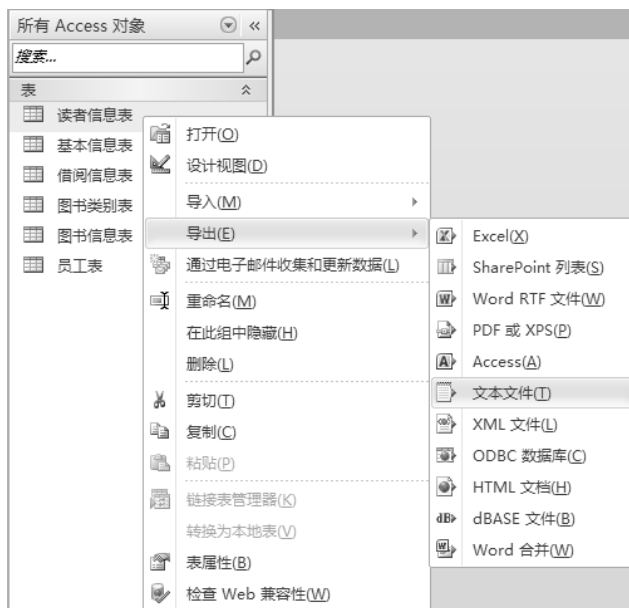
所有 Access 对象

搜索...

表

读者信息表

基本信息表

借阅信息表

图书类别表

图书信息表

员工表

打开(O)

设计视图(D)

导入(M)

导出(E)

通过电子邮件收集和更新数据(L)

重命名(M)

在此组中隐藏(H)

删除(L)

剪切(T)

复制(C)

粘贴(P)

链接表管理器(K)

转换为本地表(V)

表属性(B)

检查 Web 兼容性(W)

Excel(X)

SharePoint 列表(S)

Word RTF 文件(W)

PDF 或 XPS(P)

Access(A)

文本文件(T)

XML 文件(L)

ODBC 数据库(C)

HTML 文档(H)

dBASE 文件(B)

Word 合并(W)